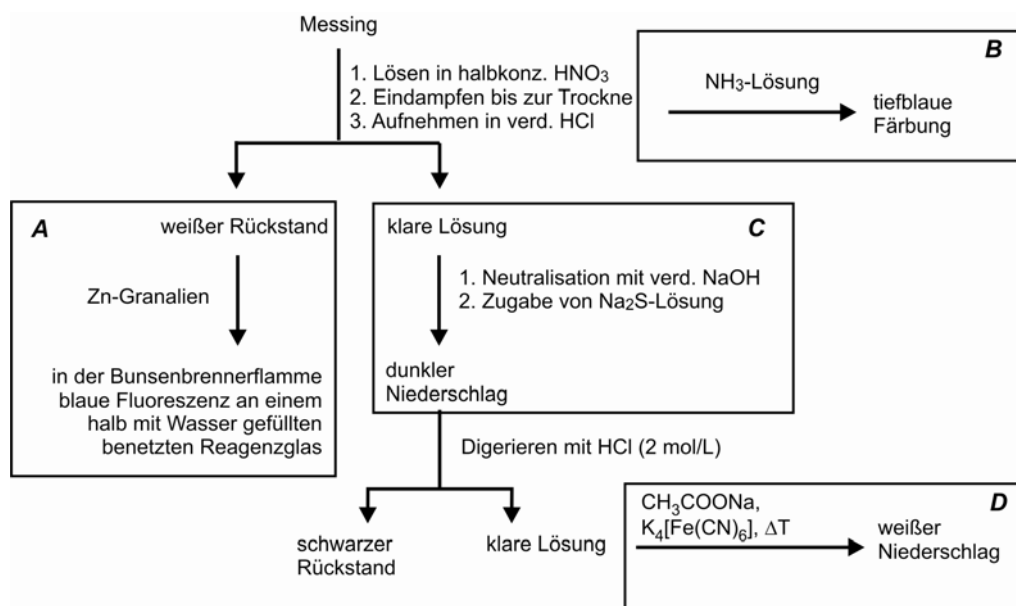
Messing

1. Lösen in halbkonz. $HNO_3$
2. Eindampfen bis zur Trockne
3. Aufnehmen in verd. HCl

B

$NH_3$-Lösung

tiefblaue Färbung

A

weißer Rückstand

Zn-Granalien

in der Bunsenbrennerflamme blaue Fluoreszenz an einem halb mit Wasser gefüllten benetzten Reagenzglas

klare Lösung

C

1. Neutralisation mit verd. NaOH
2. Zugabe von $Na_2S$-Lösung

dunkler Niederschlag

Digerieren mit HCl (2 mol/L)

schwarzer Rückstand

klare Lösung

D

$CH_3COONa$, $K_4[Fe(CN)_6]$, $\Delta T$

weißer Niederschlag